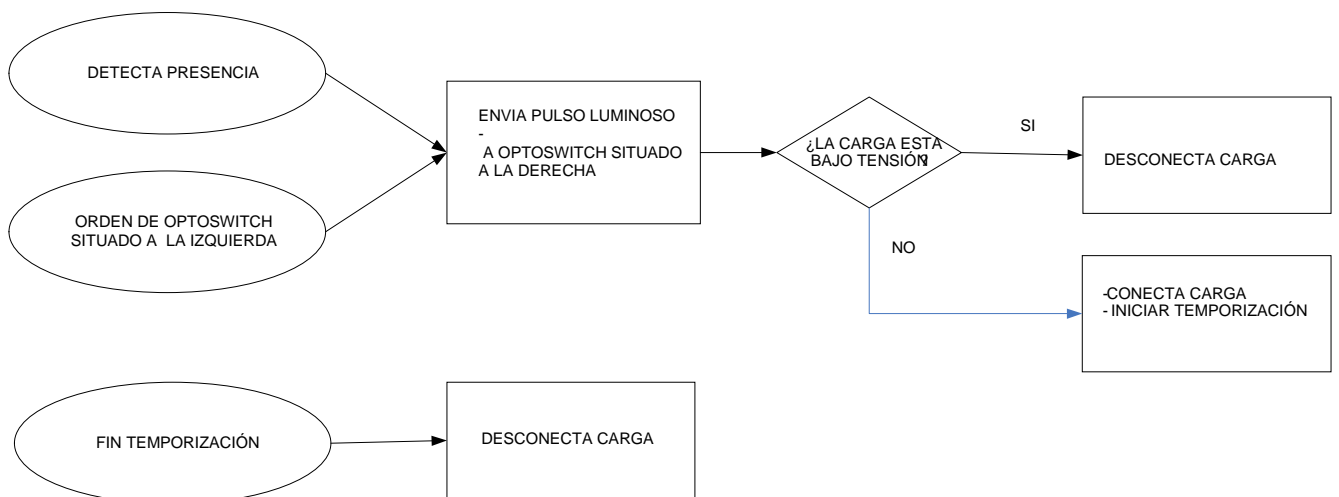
DETECTA PRESENCIA

ORDEN DE OPTOSWITCH SITUADO A LA IZQUIERDA

ENVIA PULSO LUMINOSO
-
A OPTOSWITCH SITUADO A LA DERECHA

¿LA CARGA ESTA BAJO TENSIÓN?

SI

DESCONECTA CARGA

NO

-CONECTA CARGA
- INICIAR TEMPORIZACIÓN

FIN TEMPORIZACIÓN

DESCONECTA CARGA